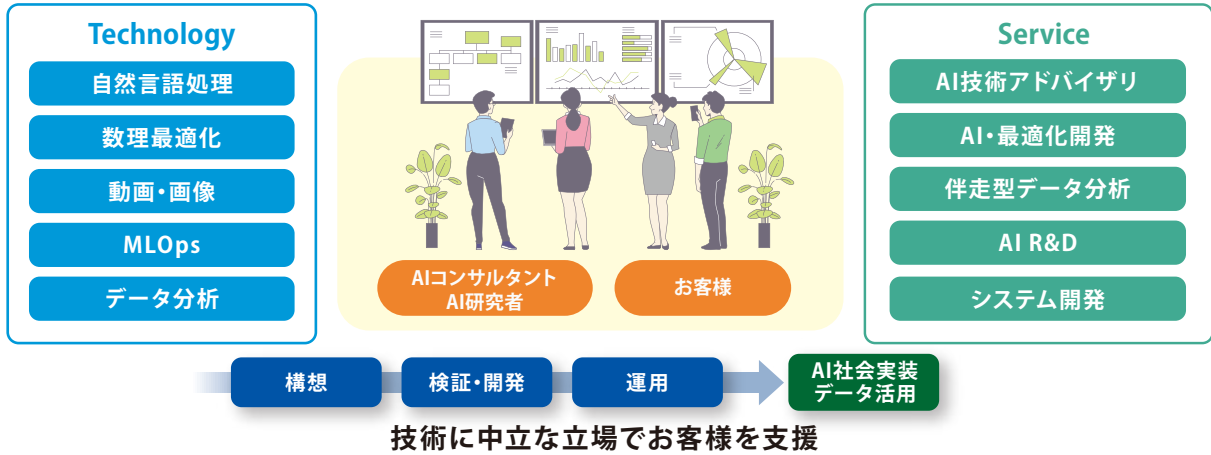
Technology

自然言語処理

数理最適化

動画・画像

MLOps

データ分析

AIコンサルタント
AI研究者

お客様

Service

AI技術アドバイザリ

AI・最適化開発

伴走型データ分析

AI R&D

システム開発

構想

検証・開発

運用

AI社会実装
データ活用

技術に中立な立場でお客様を支援